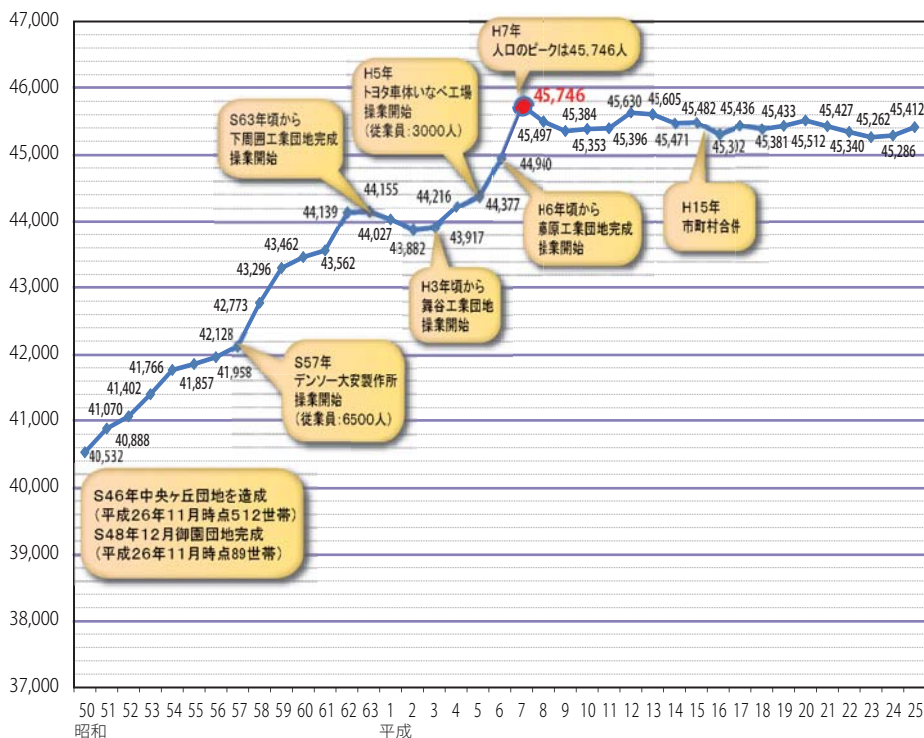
47,000
46,000
45,000
44,000
43,000
42,000
41,000
40,000
39,000
38,000
37,000

H7年
人口のピークは45,746人

H5年
トヨタ車体いなべ工場
操業開始
(従業員:3000人)

S63年頃から
下周囲工業団地完成
操業開始

H6年頃から
藤原工業団地完成
操業開始

H15年
市町村合併

H3年頃から
篠谷工業団地
操業開始

S57年
デンソー大安製作所
操業開始
(従業員:6500人)

S46年中央ヶ丘団地を造成
(平成26年11月時点512世帯)
S48年12月御園団地完成
(平成26年11月時点89世帯)

40,532
41,070
40,888
41,402
41,766
41,857
41,958
42,128
42,773
43,296
43,462
43,562
44,139
44,155
44,027
43,882
43,917
44,216
44,377
44,940
45,746
45,497
45,384
45,353
45,396
45,630
45,605
45,471
45,482
45,312
45,436
45,381
45,433
45,512
45,427
45,340
45,262
45,286
45,412

50 51 52 53 54 55 56 57 58 59 60 61 62 63 1 2 3 4 5 6 7 8 9 10 11 12 13 14 15 16 17 18 19 20 21 22 23 24 25
昭和
平成